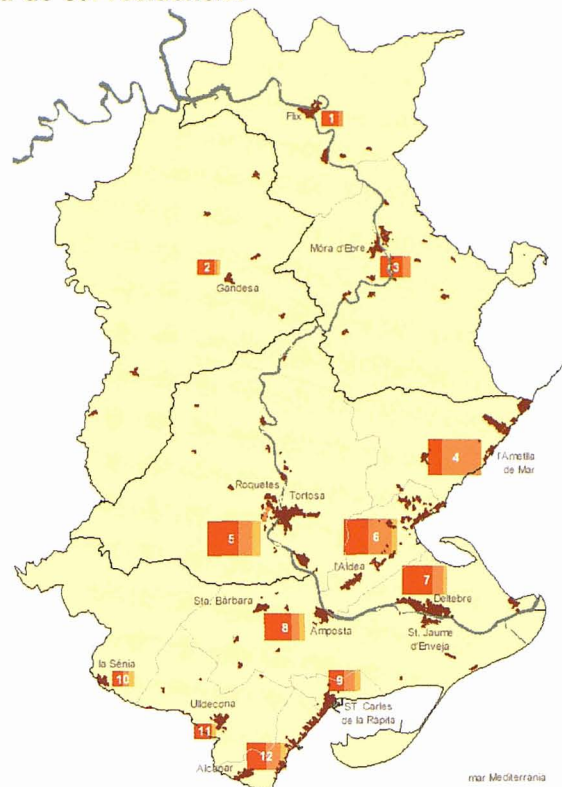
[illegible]

Flix 1

Móra d'Ebre 3

2 Gandesa

4 l'Ametlla de Mar

Roquetes Tortosa

5

6

l'Aldea

7 Deltebre

Sta. Bàrbara

8 Amposta

St. Jaume d'Enveja

la Sénia 10

9

St. Carles de la Ràpita

Ulldecona

11

12

Alcanar

mar Mediterrània